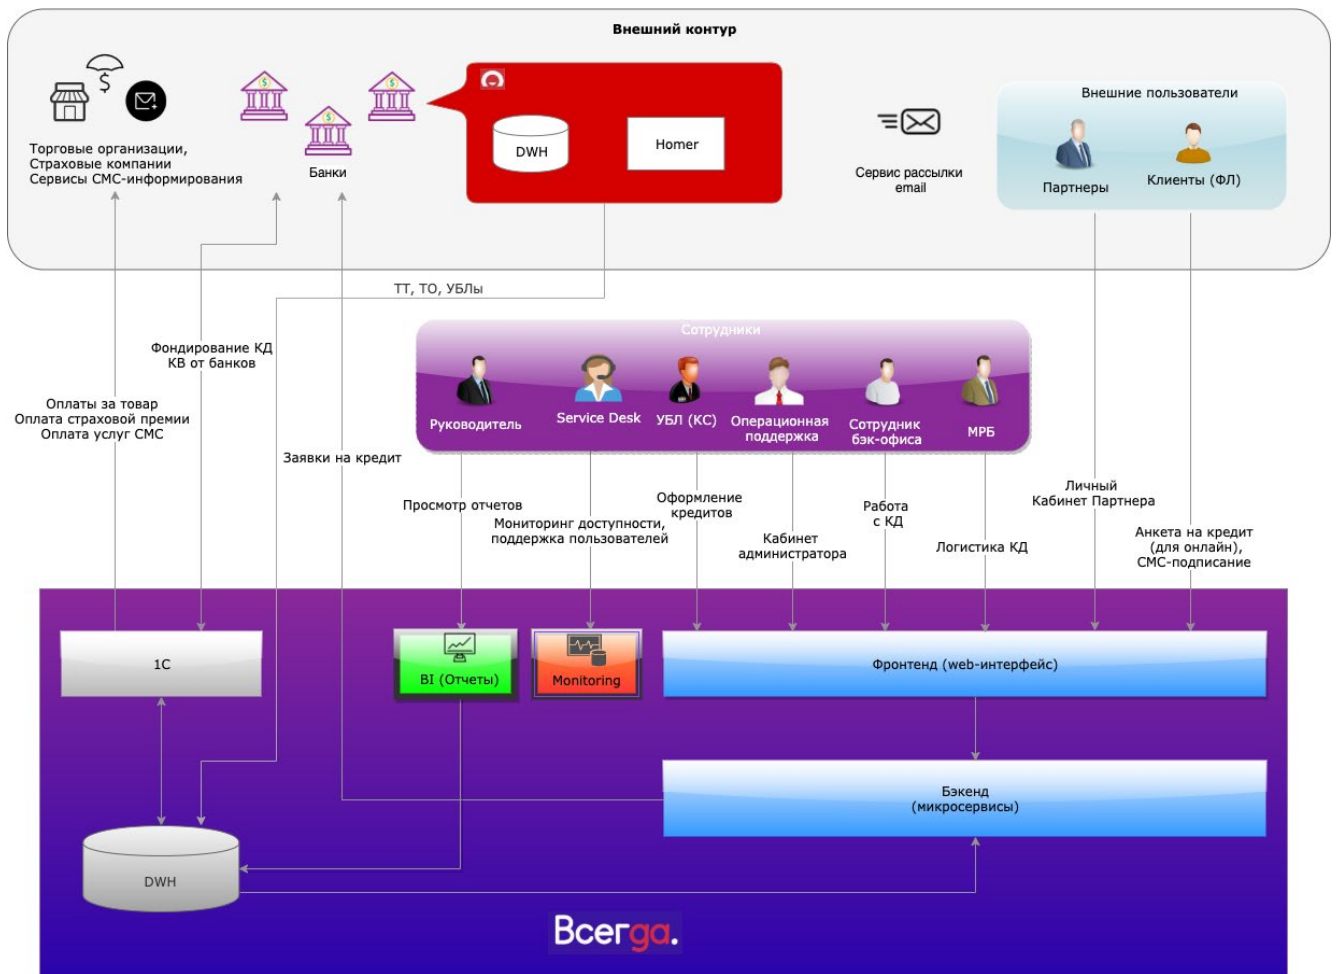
Внешний контур

Торговые организации,
Страховые компании
Сервисы СМС-информирования

Банки

DWH

Homer

Сервис рассылки email

Внешние пользователи

Партнеры

Клиенты (ФЛ)

ТТ, ТО, УБЛы

Фондирование КД
КВ от банков

Оплаты за товар
Оплата страховой премии
Оплата услуг СМС

Заявки на кредит

Сотрудники

Руководитель

Service Desk

УБЛ (КС)

Операционная поддержка

Сотрудник бэк-офиса

МРБ

Просмотр отчетов

Мониторинг доступности, поддержка пользователей

Оформление кредитов

Кабинет администратора

Работа с КД

Логистика КД

Личный Кабинет Партнера

Анкета на кредит (для онлайн), СМС-подписание

1С

BI (Отчеты)

Monitoring

Фронтенд (web-интерфейс)

Бэкенд (микросервисы)

DWH

Всегда.